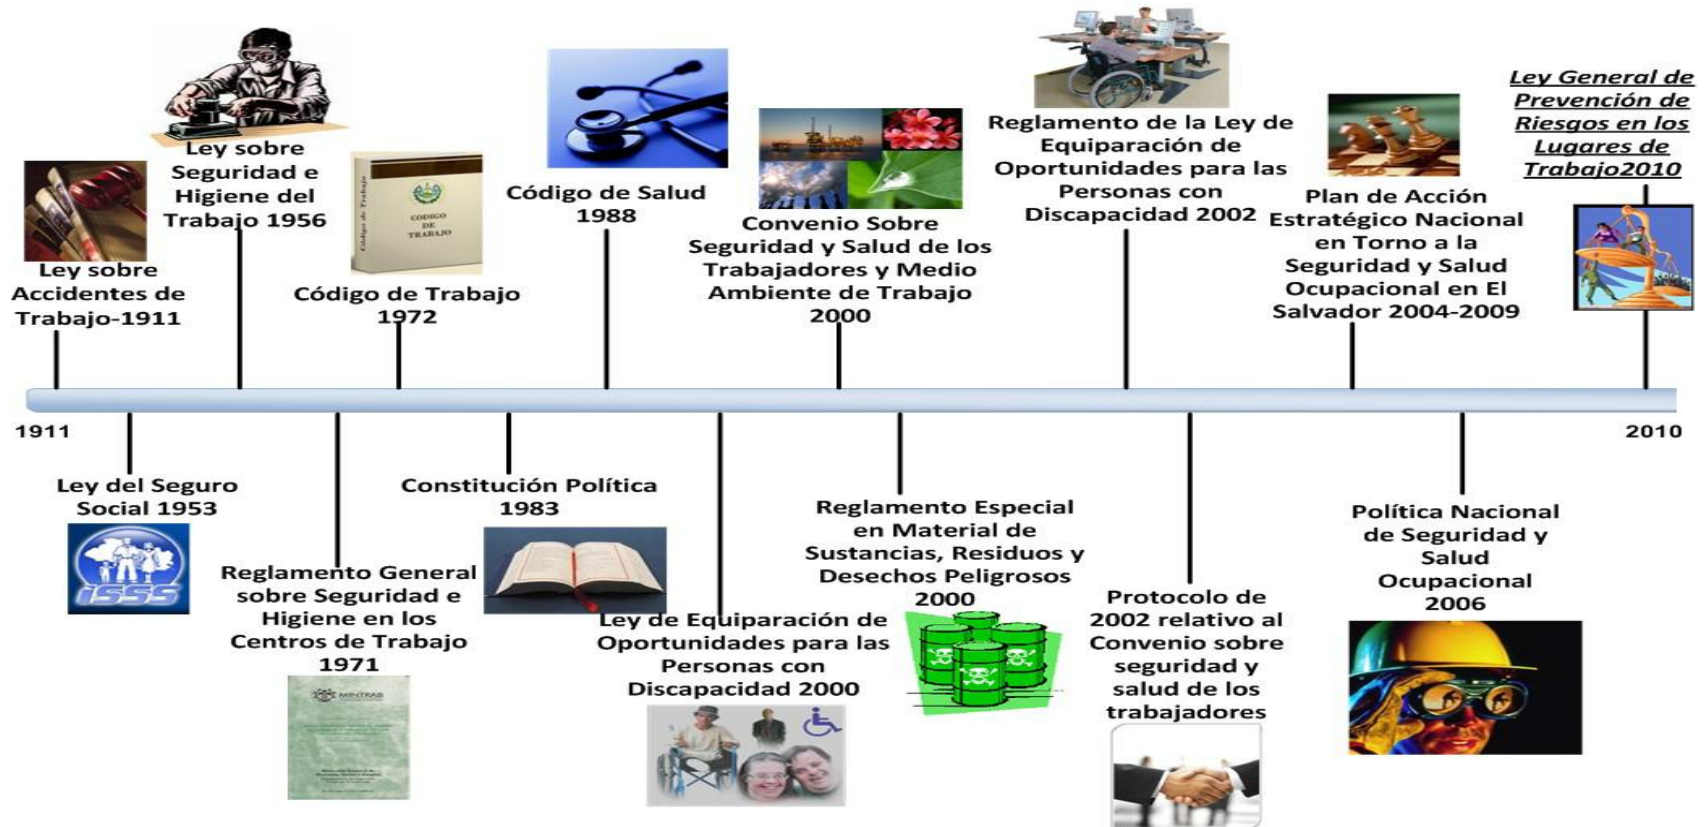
Ley sobre Accidentes de Trabajo-1911

Ley sobre Seguridad e Higiene del Trabajo 1956

CODIGO DE TRABAJO

Código de Trabajo 1972

Código de Salud 1988

Convenio Sobre Seguridad y Salud de los Trabajadores y Medio Ambiente de Trabajo 2000

Reglamento de la Ley de Equiparación de Oportunidades para las Personas con Discapacidad 2002

Plan de Acción Estratégico Nacional en Torno a la Seguridad y Salud Ocupacional en El Salvador 2004-2009

Ley General de Prevención de Riesgos en los Lugares de Trabajo2010

1911

2010

Ley del Seguro Social 1953

ISSS

Reglamento General sobre Seguridad e Higiene en los Centros de Trabajo 1971

MINTRAB

Constitución Política 1983

Ley de Equiparación de Oportunidades para las Personas con Discapacidad 2000

Reglamento Especial en Material de Sustancias, Residuos y Desechos Peligrosos 2000

Protocolo de 2002 relativo al Convenio sobre seguridad y salud de los trabajadores

Política Nacional de Seguridad y Salud Ocupacional 2006